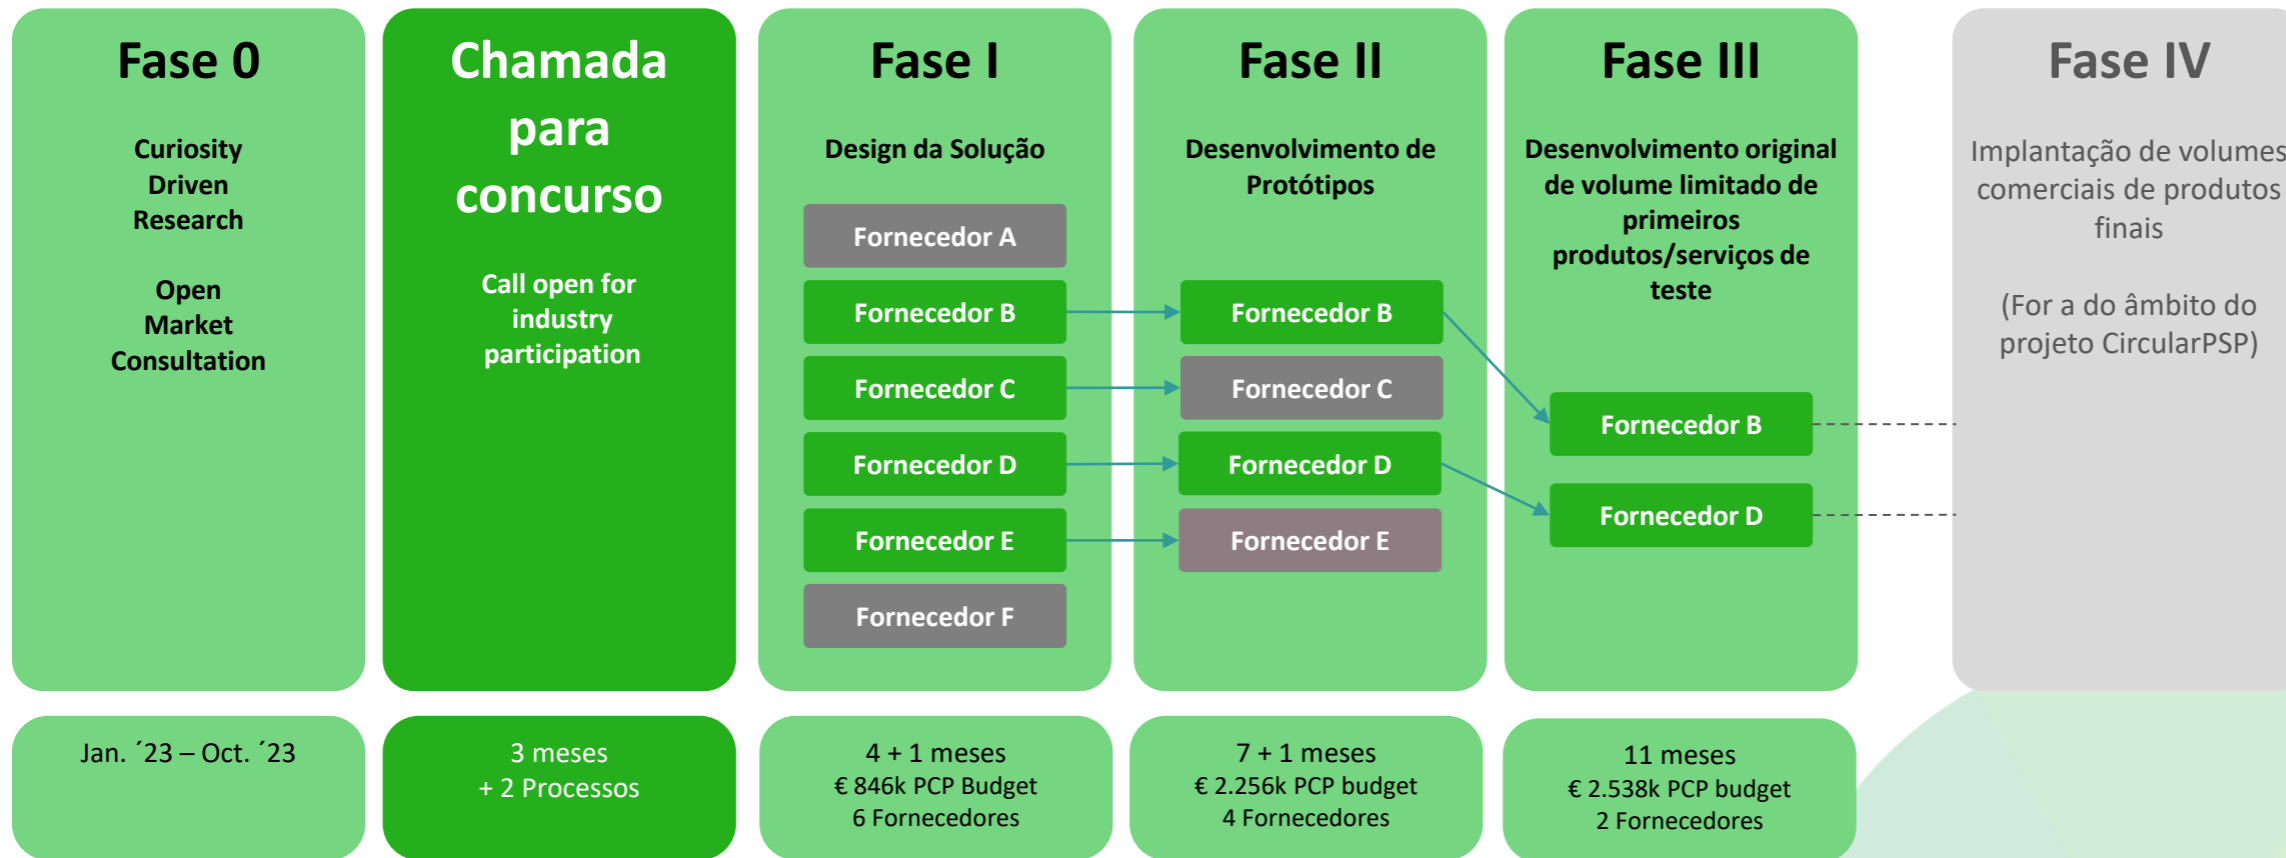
Fase 0

Curiosity Driven Research

Open Market Consultation

Chamada para concurso

Call open for industry participation

Fase I

Design da Solução

Fornecedor A

Fornecedor B

Fornecedor C

Fornecedor D

Fornecedor E

Fornecedor F

Fase II

Desenvolvimento de Protótipos

Fornecedor B

Fornecedor C

Fornecedor D

Fornecedor E

Fase III

Desenvolvimento original de volume limitado de primeiros produtos/serviços de teste

Fornecedor B

Fornecedor D

Fase IV

Implantação de volumes comerciais de produtos finais

(For a do âmbito do projeto CircularPSP)

Jan. ´23 – Oct. ´23

3 meses
+ 2 Processos

4 + 1 meses
€ 846k PCP Budget
6 Fornecedores

7 + 1 meses
€ 2.256k PCP budget
4 Fornecedores

11 meses
€ 2.538k PCP budget
2 Fornecedores